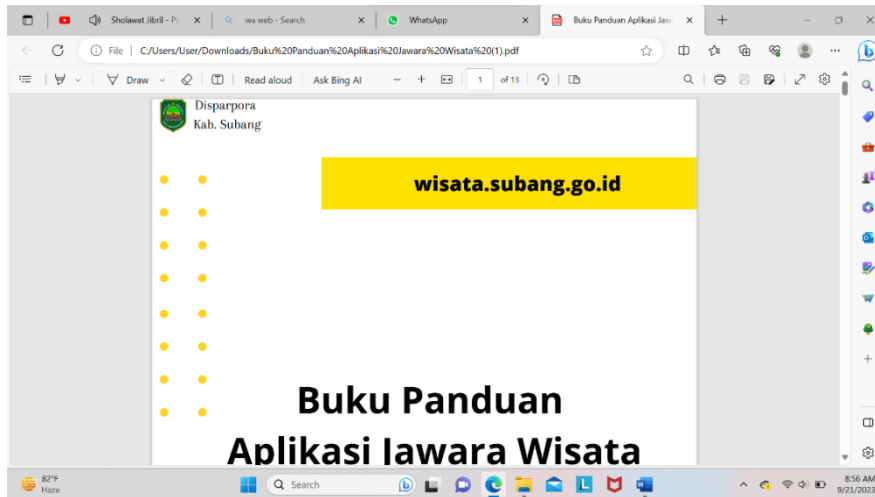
Sholawat Jibril - Pu
wa web - Search
WhatsApp
Buku Panduan Aplikasi Jawa

File | C:/Users/User/Downloads/Buku%20Panduan%20Aplikasi%20Jawara%20Wisata%20(1).pdf

Draw | Read aloud | Ask Bing AI | − + | 1 of 13

Disparpora
Kab. Subang

wisata.subang.go.id

Buku Panduan
Aplikasi Jawara Wisata

82°F
Haze

Search

8:56 AM
9/21/2023